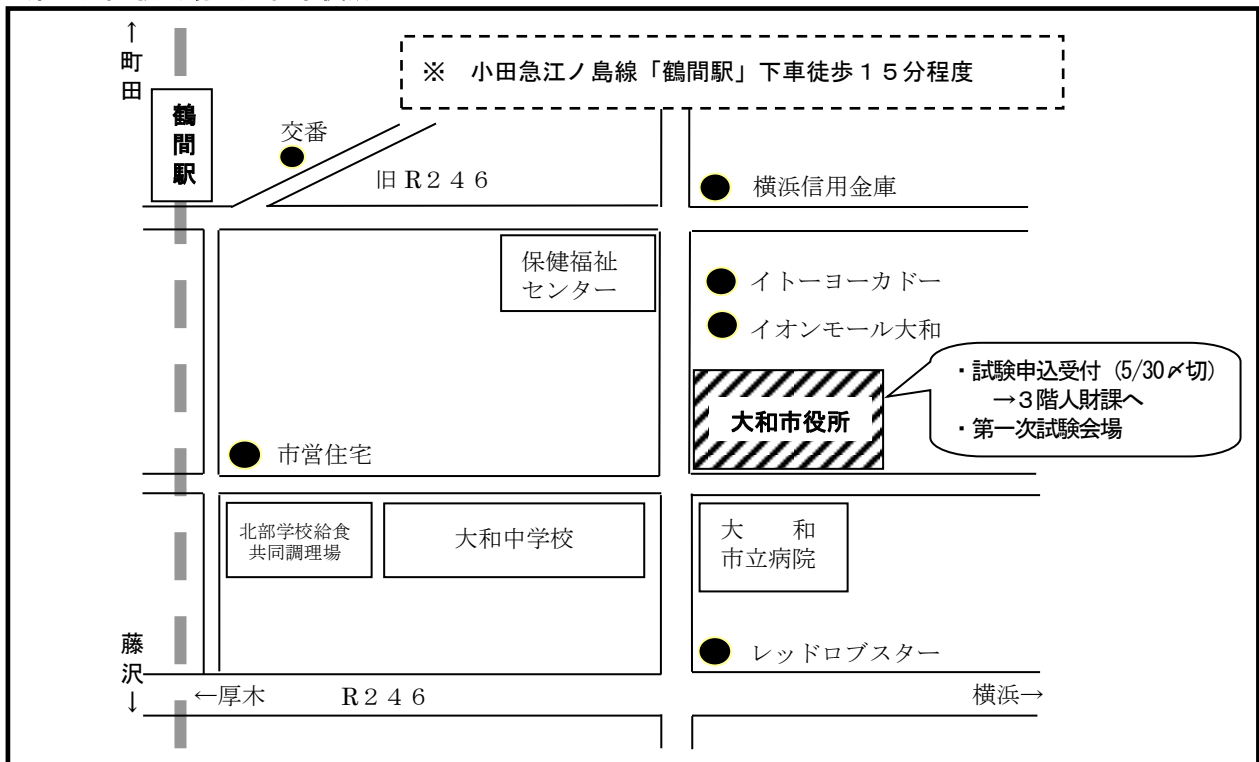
↑
町
田

鶴
間
駅

※　小田急江ノ島線「鶴間駅」下車徒歩１５分程度

交番

旧Ｒ２４６

横浜信用金庫

保健福祉
センター

イトーヨーカドー

イオンモール大和

・試験申込受付 (5/30〆切)
　→3階人財課へ
・第一次試験会場

大和市役所

市営住宅

北部学校給食
共同調理場

大和中学校

大　和
市立病院

レッドロブスター

藤
沢
↓

←厚木　Ｒ２４６

横浜→